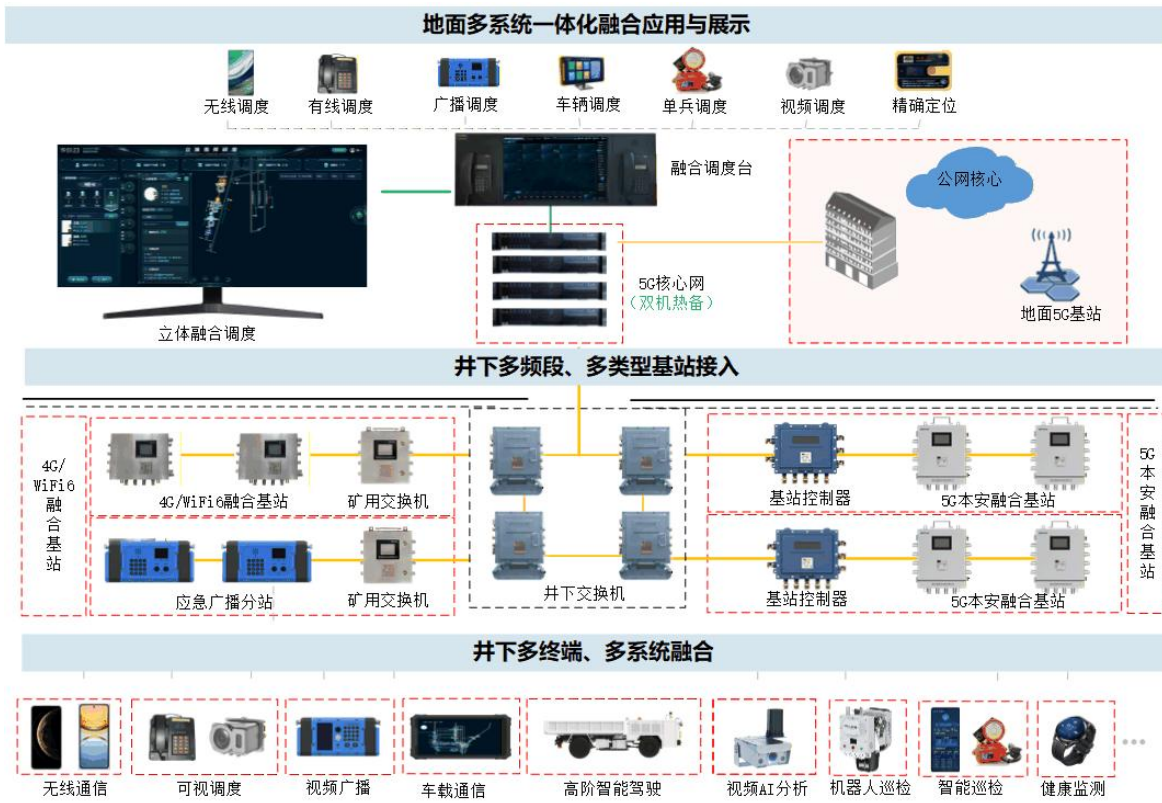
地面多系统一体化融合应用与展示

无线调度 有线调度 广播调度 车辆调度 单兵调度 视频调度 精确定位

融合调度台

公网核心

5G核心网
（双机热备）

立体融合调度

地面5G基站

井下多频段、多类型基站接入

4G/WiFi6融合基站

4G/WiFi6融合基站 矿用交换机

基站控制器 5G本安融合基站

5G本安融合基站

应急广播分站 矿用交换机

井下交换机

基站控制器 5G本安融合基站

井下多终端、多系统融合

无线通信 可视调度 视频广播 车载通信 高阶智能驾驶 视频AI分析 机器人巡检 智能巡检 健康监测 ...